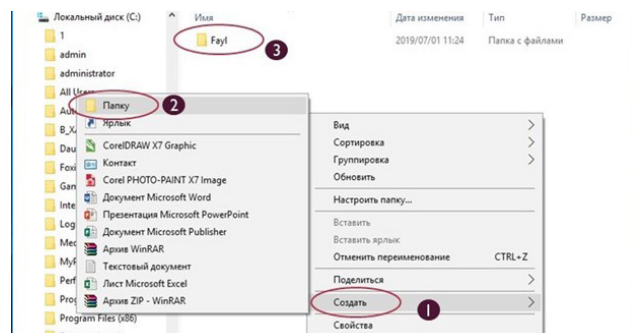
Локальный диск (C:)
1
admin
administrator
All Users
Au
B_X
Dau
Foxi
Gam
Inte
Log
Med
MyP
Perf
Prog
Program Files (x86)

Имя
Дата изменения
Тип
Размер
Fayl
2019/07/01 11:24
Папка с файлами
3

Папку
2
Ярлык
CorelDRAW X7 Graphic
Контакт
Corel PHOTO-PAINT X7 Image
Документ Microsoft Word
Презентация Microsoft PowerPoint
Документ Microsoft Publisher
Архив WinRAR
Текстовый документ
Лист Microsoft Excel
Архив ZIP - WinRAR

Вид
Сортировка
Группировка
Обновить
Настроить папку...
Вставить
Вставить ярлык
Отменить переименование CTRL+Z
Поделиться
Создать
1
Свойства